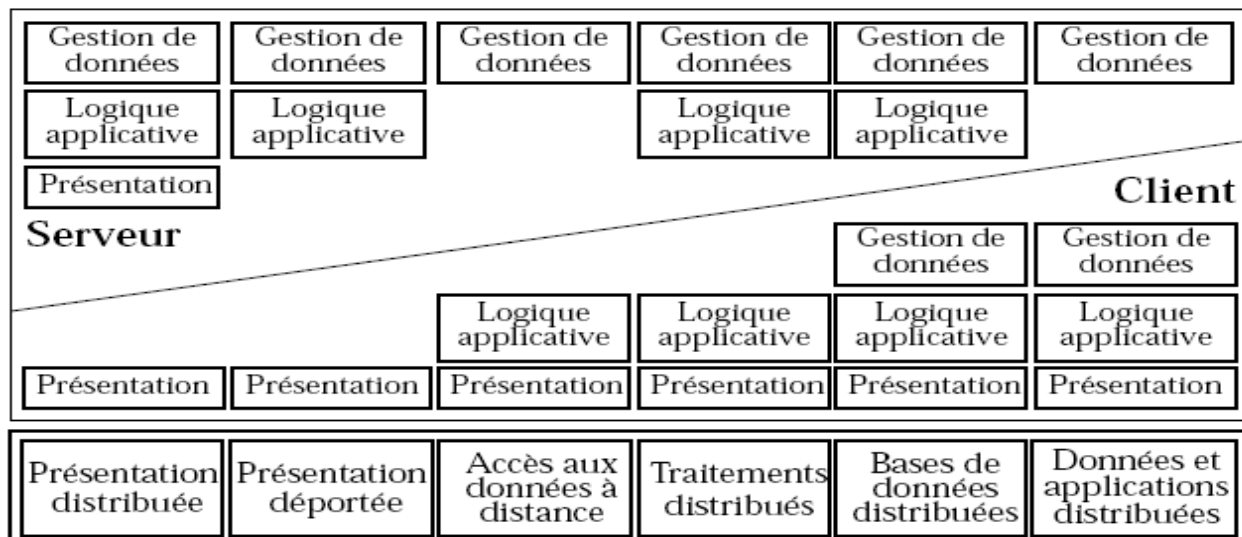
Gestion de données

Gestion de données

Gestion de données

Gestion de données

Gestion de données

Gestion de données

Logique applicative

Logique applicative

Logique applicative

Logique applicative

Présentation

Client

Serveur

Gestion de données

Gestion de données

Logique applicative

Logique applicative

Logique applicative

Logique applicative

Présentation

Présentation

Présentation

Présentation

Présentation

Présentation

Présentation distribuée

Présentation déportée

Accès aux données à distance

Traitements distribués

Bases de données distribuées

Données et applications distribuées